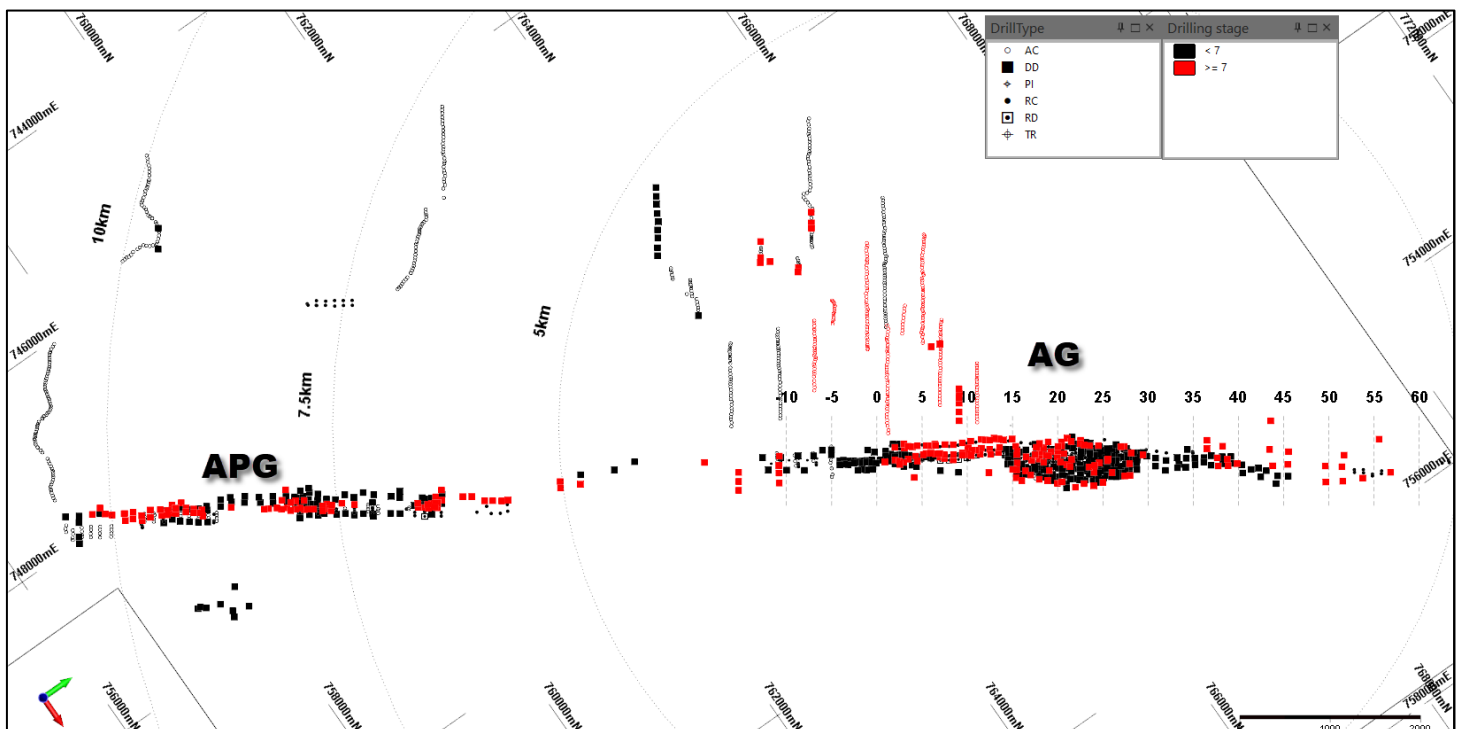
760000mN
762000mN
764000mN
766000mN
768000mN
7720000mN

DrillType
AC
DD
PI
RC
RD
TR

Drilling stage
< 7
>= 7

744000mE
10km
754000mE
746000mE
7.5km
5km
AG
-10 -5 0 5 10 15 20 25 30 35 40 45 50 55 60
APG
756000mE
748000mE

756000mN
758000mN
760000mN
762000mN
764000mN
766000mN
7560000mE

1000
2000